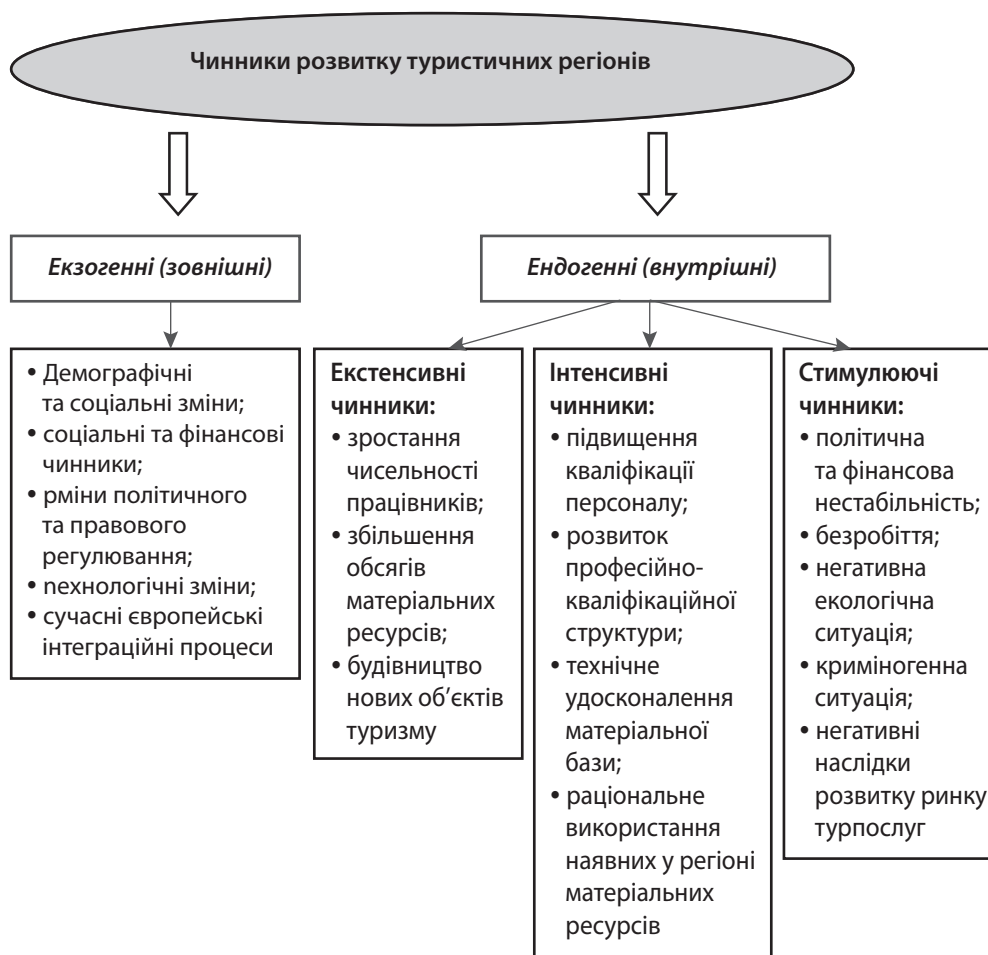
Чинники розвитку туристичних регіонів

*Екзогенні (зовнішні)*

*Ендогенні (внутрішні)*

• Демографічні та соціальні зміни;
• соціальні та фінансові чинники;
• рміни політичного та правового регулювання;
• пехнологічні зміни;
• сучасні європейські інтеграційні процеси

**Екстенсивні чинники:**
• зростання чисельності працівників;
• збільшення обсягів матеріальних ресурсів;
• будівництво нових об'єктів туризму

**Інтенсивні чинники:**
• підвищення кваліфікації персоналу;
• розвиток професійно-кваліфікаційної структури;
• технічне удосконалення матеріальної бази;
• раціональне використання наявних у регіоні матеріальних ресурсів

**Стимулюючі чинники:**
• політична та фінансова нестабільність;
• безробіття;
• негативна екологічна ситуація;
• криміногенна ситуація;
• негативні наслідки розвитку ринку турпослуг